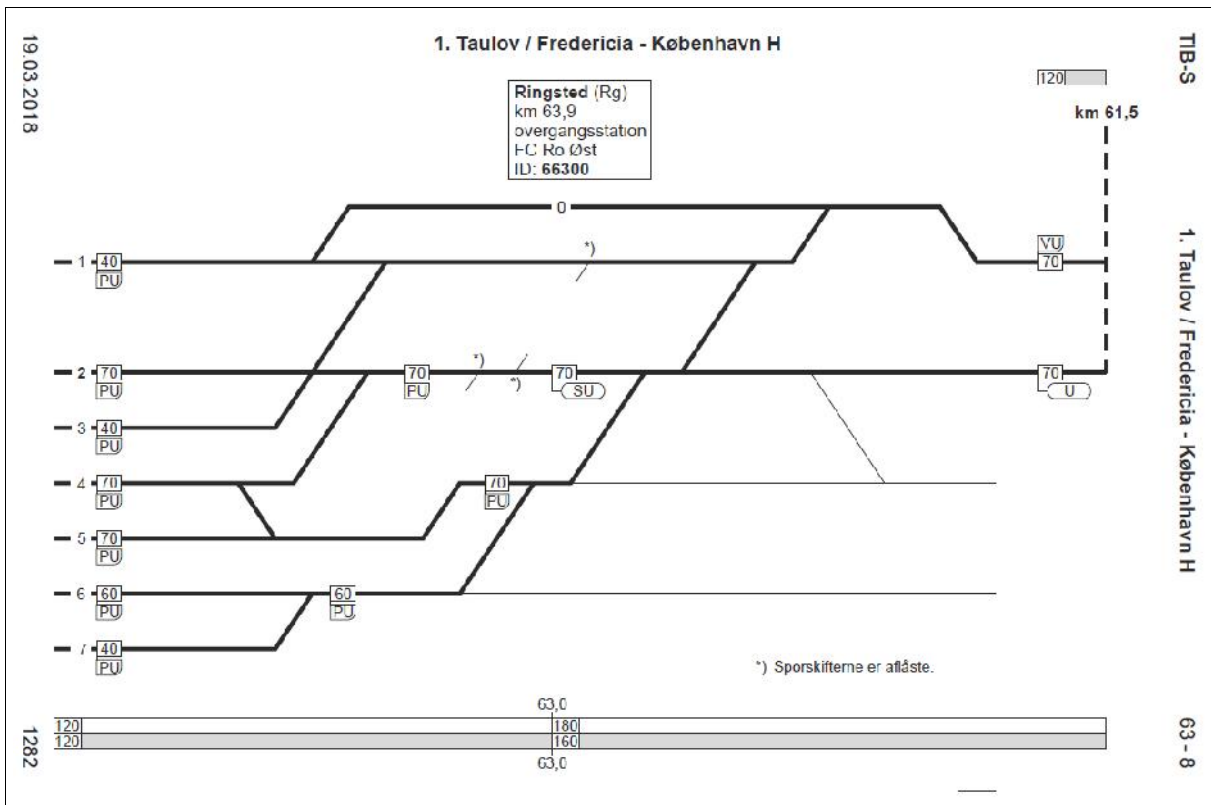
19.03.2018

1. Taulov / Fredericia - København H

TIB-S

Ringsted (Rg)
km 63,9
overgangsstation
FC Ro Øst
ID: 66300

120

km 61,5

0

*)

1 40 PU

VU 70

1. Taulov / Fredericia - København H

2 70 PU

70 PU

*)

*)

70 SU

70 U

3 40 PU

4 70 PU

70 PU

5 70 PU

6 60 PU

60 PU

7 40 PU

*) Sporskifterne er aflåste.

63,0

| 120 | 180 |
|---|---|
| 120 | 160 |

63,0

1282

63 - 8